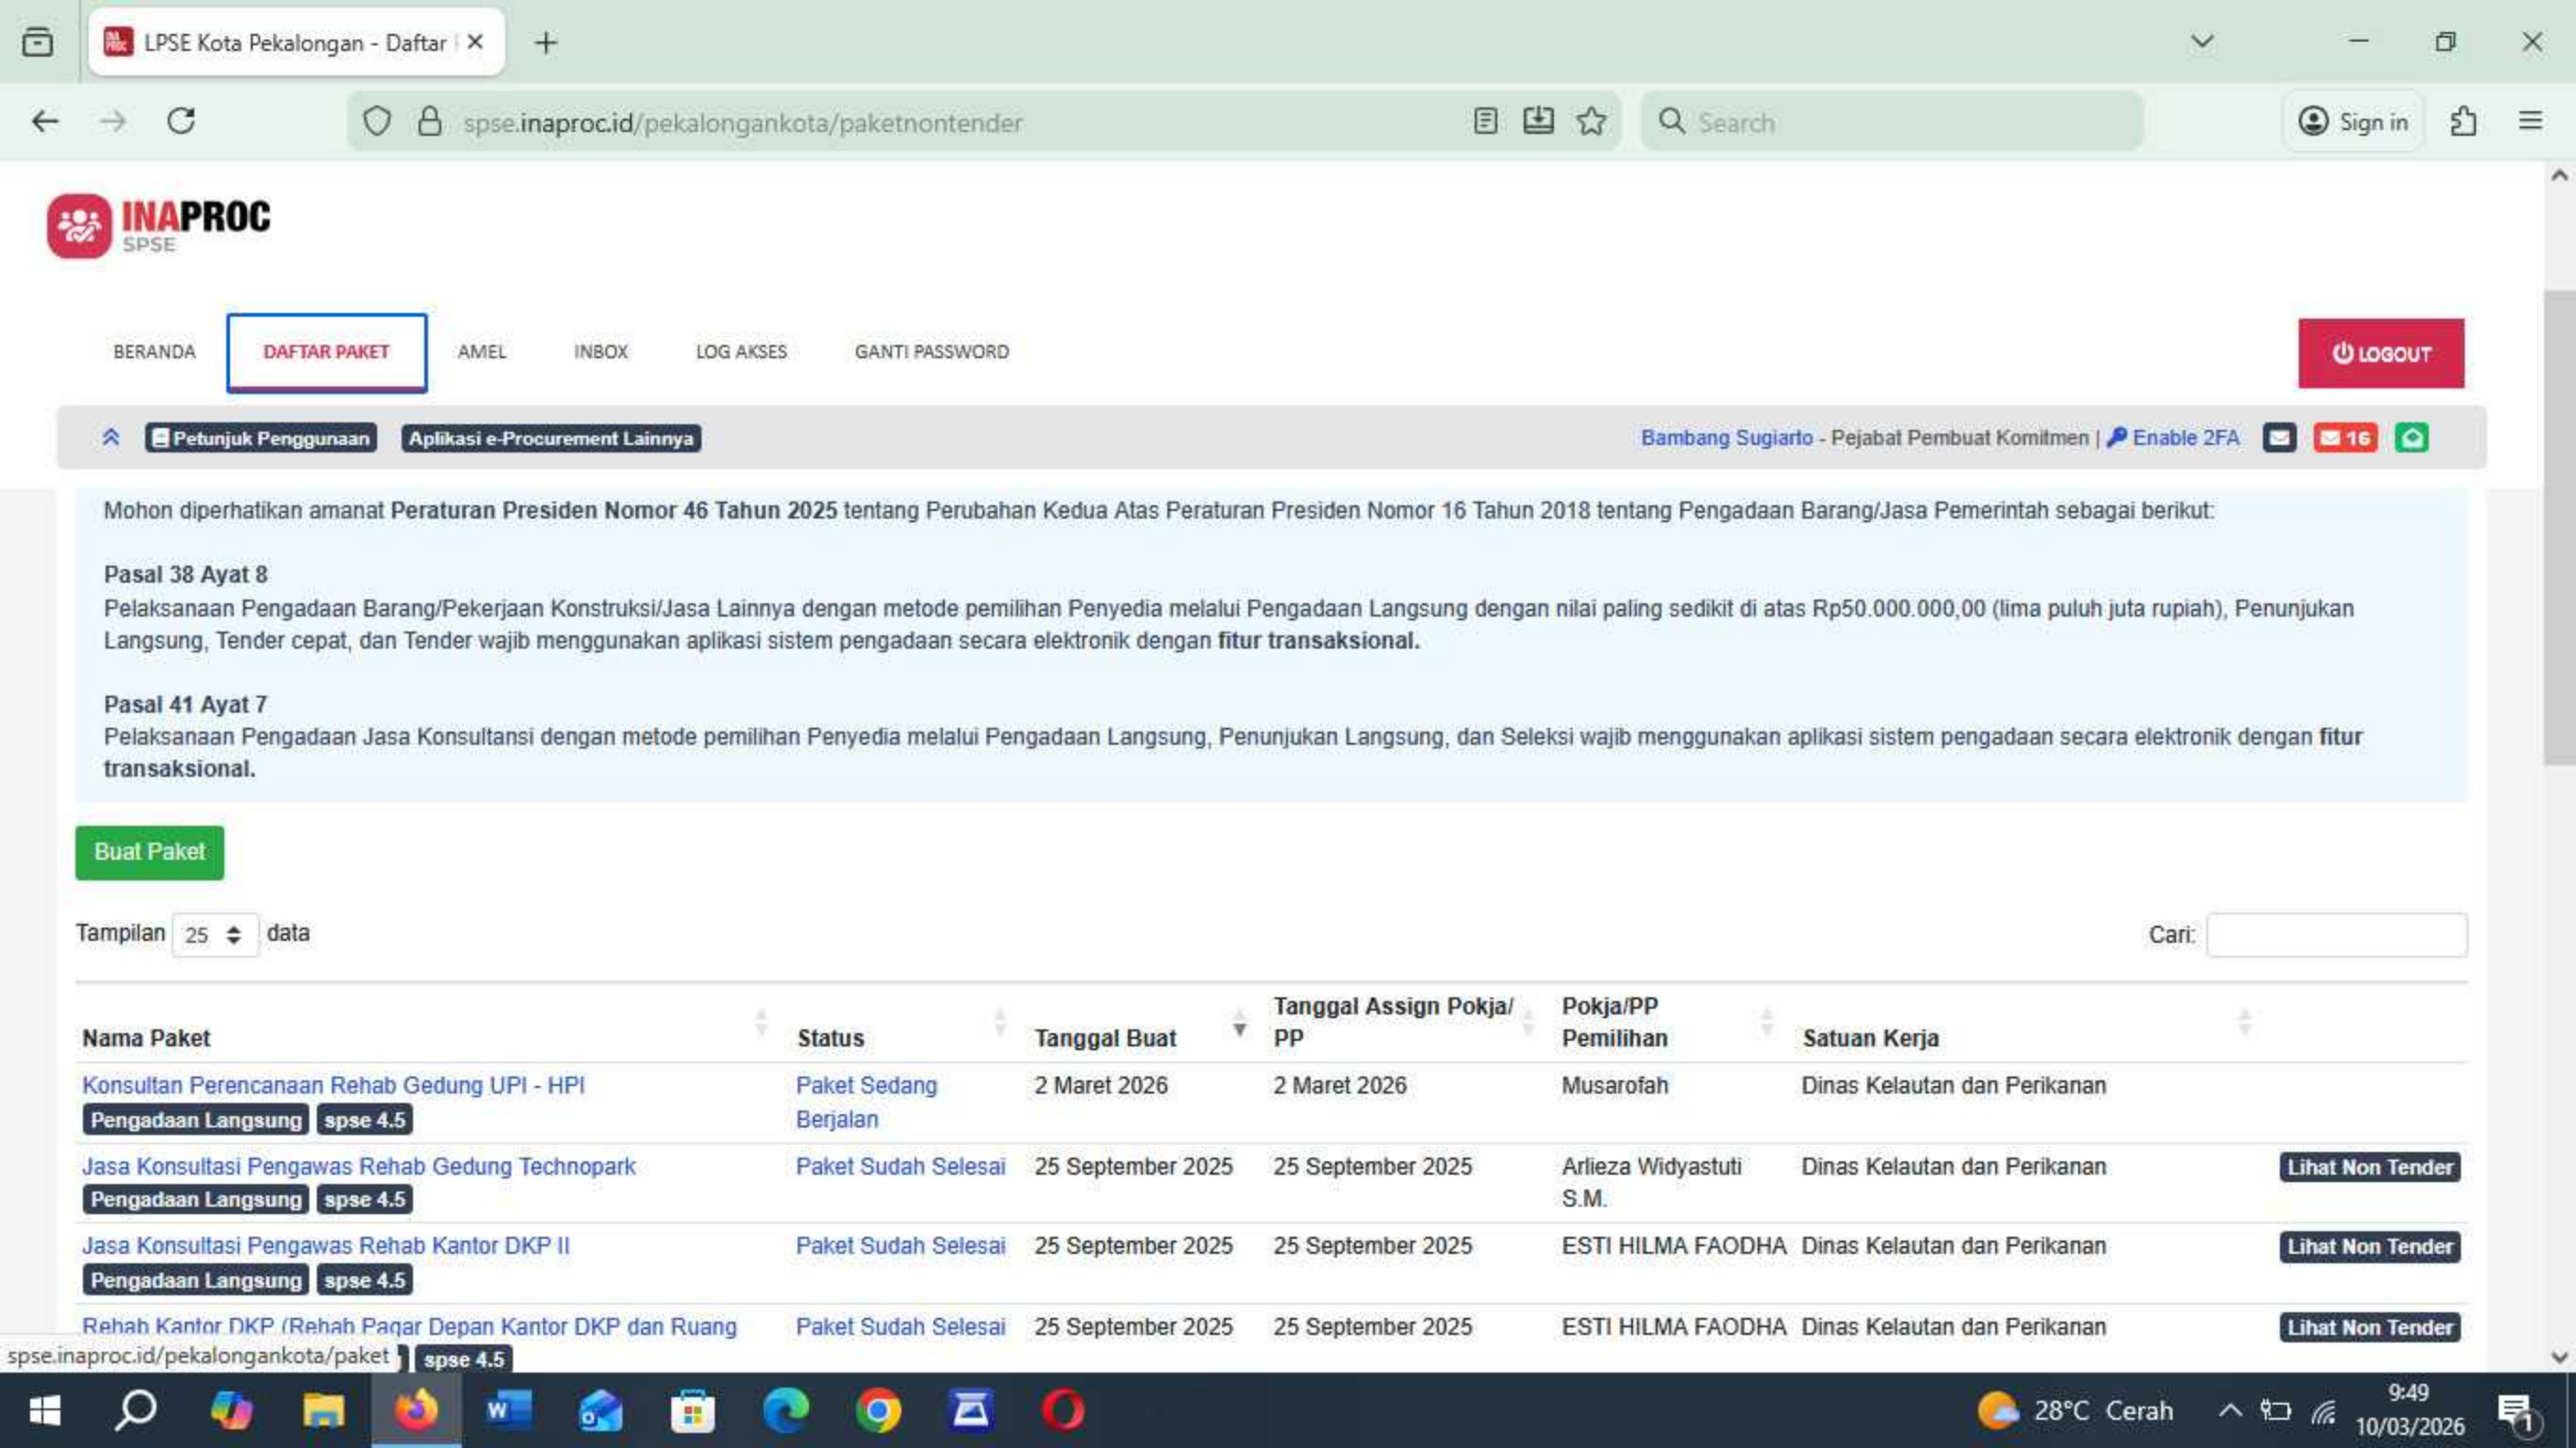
LPSE Kota Pekalongan - Daftar

spse.inaproc.id/pekalongankota/paketnontender

Search

Sign in

INAPROC SPSE

BERANDA DAFTAR PAKET AMEL INBOX LOG AKSES GANTI PASSWORD

LOGOUT

Petunjuk Penggunaan Aplikasi e-Procurement Lainnya

Bambang Sugiarto - Pejabat Pembuat Komitmen | Enable 2FA 16

Mohon diperhatikan amanat **Peraturan Presiden Nomor 46 Tahun 2025** tentang Perubahan Kedua Atas Peraturan Presiden Nomor 16 Tahun 2018 tentang Pengadaan Barang/Jasa Pemerintah sebagai berikut:

**Pasal 38 Ayat 8**
Pelaksanaan Pengadaan Barang/Pekerjaan Konstruksi/Jasa Lainnya dengan metode pemilihan Penyedia melalui Pengadaan Langsung dengan nilai paling sedikit di atas Rp50.000.000,00 (lima puluh juta rupiah), Penunjukan Langsung, Tender cepat, dan Tender wajib menggunakan aplikasi sistem pengadaan secara elektronik dengan **fitur transaksional.**

**Pasal 41 Ayat 7**
Pelaksanaan Pengadaan Jasa Konsultansi dengan metode pemilihan Penyedia melalui Pengadaan Langsung, Penunjukan Langsung, dan Seleksi wajib menggunakan aplikasi sistem pengadaan secara elektronik dengan **fitur transaksional.**

Buat Paket

Tampilan 25 data

Cari:

| Nama Paket | Status | Tanggal Buat | Tanggal Assign Pokja/PP | Pokja/PP Pemilihan | Satuan Kerja | |
|---|---|---|---|---|---|---|
| Konsultan Perencanaan Rehab Gedung UPI - HPI Pengadaan Langsung spse 4.5 | Paket Sedang Berjalan | 2 Maret 2026 | 2 Maret 2026 | Musarofah | Dinas Kelautan dan Perikanan | |
| Jasa Konsultasi Pengawas Rehab Gedung Technopark Pengadaan Langsung spse 4.5 | Paket Sudah Selesai | 25 September 2025 | 25 September 2025 | Arlieza Widyastuti S.M. | Dinas Kelautan dan Perikanan | Lihat Non Tender |
| Jasa Konsultasi Pengawas Rehab Kantor DKP II Pengadaan Langsung spse 4.5 | Paket Sudah Selesai | 25 September 2025 | 25 September 2025 | ESTI HILMA FAODHA | Dinas Kelautan dan Perikanan | Lihat Non Tender |
| Rehab Kantor DKP (Rehab Pagar Depan Kantor DKP dan Ruang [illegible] spse 4.5 | Paket Sudah Selesai | 25 September 2025 | 25 September 2025 | ESTI HILMA FAODHA | Dinas Kelautan dan Perikanan | Lihat Non Tender |

spse.inaproc.id/pekalongankota/paket

28°C Cerah 9:49 10/03/2026